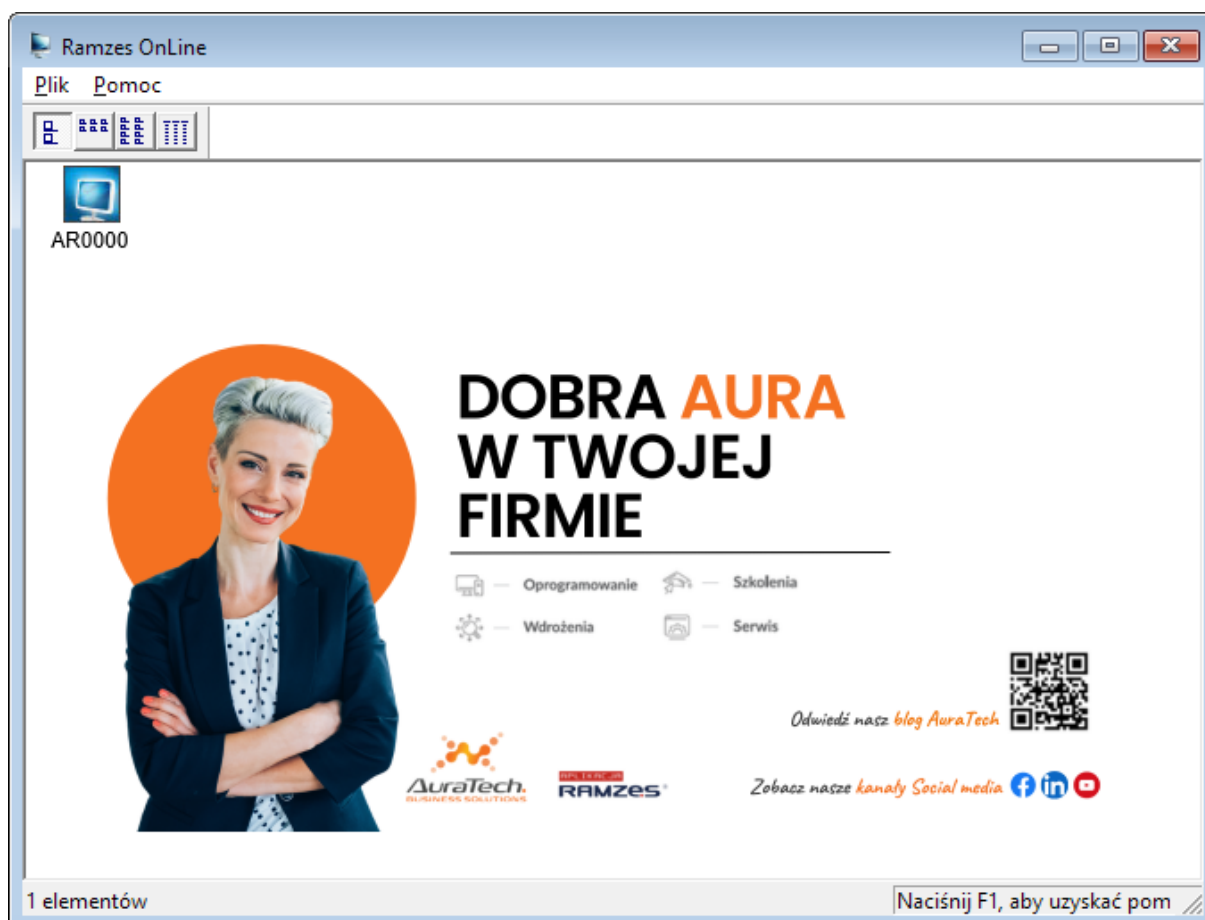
Ramzes OnLine

Plik Pomoc

AR0000

DOBRA AURA W TWOJEJ FIRMIE

Oprogramowanie

Szkolenia

Wdrożenia

Serwis

Odwiedź nasz blog AuraTech

AuraTech. BUSINESS SOLUTIONS

APLIKACJA RAMZES

Zobacz nasze kanały Social media

1 elementów

Naciśnij F1, aby uzyskać pom